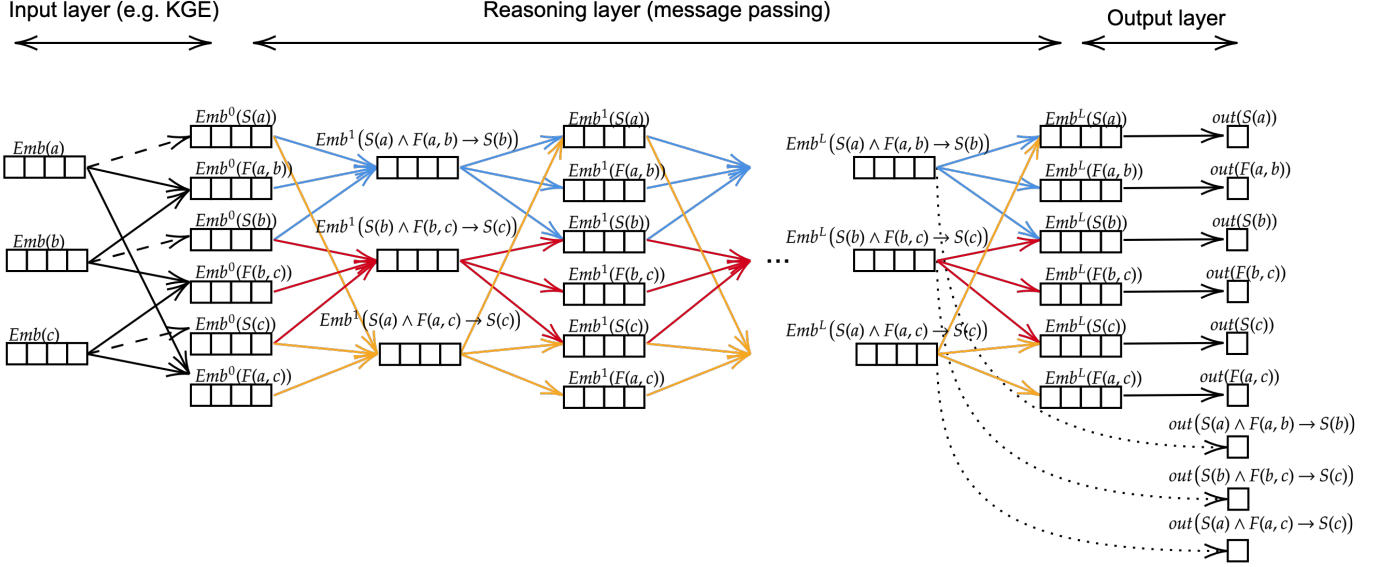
Input layer (e.g. KGE)

Reasoning layer (message passing)

Output layer

$Emb(a)$

$Emb(b)$

$Emb(c)$

$Emb^0(S(a))$

$Emb^0(F(a,b))$

$Emb^0(S(b))$

$Emb^0(F(b,c))$

$Emb^0(S(c))$

$Emb^0(F(a,c))$

$Emb^1(S(a) \wedge F(a,b) \rightarrow S(b))$

$Emb^1(S(b) \wedge F(b,c) \rightarrow S(c))$

$Emb^1(S(a) \wedge F(a,c) \rightarrow S(c))$

$Emb^1(S(a))$

$Emb^1(F(a,b))$

$Emb^1(S(b))$

$Emb^1(F(b,c))$

$Emb^1(S(c))$

$Emb^1(F(a,c))$

...

$Emb^L(S(a) \wedge F(a,b) \rightarrow S(b))$

$Emb^L(S(b) \wedge F(b,c) \rightarrow S(c))$

$Emb^L(S(a) \wedge F(a,c) \rightarrow S(c))$

$Emb^L(S(a))$

$Emb^L(F(a,b))$

$Emb^L(S(b))$

$Emb^L(F(b,c))$

$Emb^L(S(c))$

$Emb^L(F(a,c))$

$out(S(a))$

$out(F(a,b))$

$out(S(b))$

$out(F(b,c))$

$out(S(c))$

$out(F(a,c))$

$out(S(a) \wedge F(a,b) \rightarrow S(b))$

$out(S(b) \wedge F(b,c) \rightarrow S(c))$

$out(S(a) \wedge F(a,c) \rightarrow S(c))$